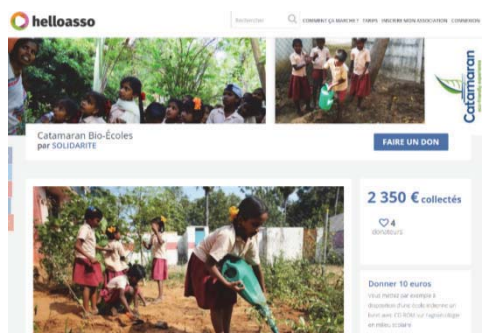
helloasso

Rechercher

COMMENT ÇA MARCHE ? TARIFS INSCRIRE MON ASSOCIATION CONNEXION

Catamaran
eco-friendly experience

Catamaran Bio-Écoles
par SOLIDARITE

FAIRE UN DON

2 350 € collectés

4
donateurs

Donner 10 euros

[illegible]